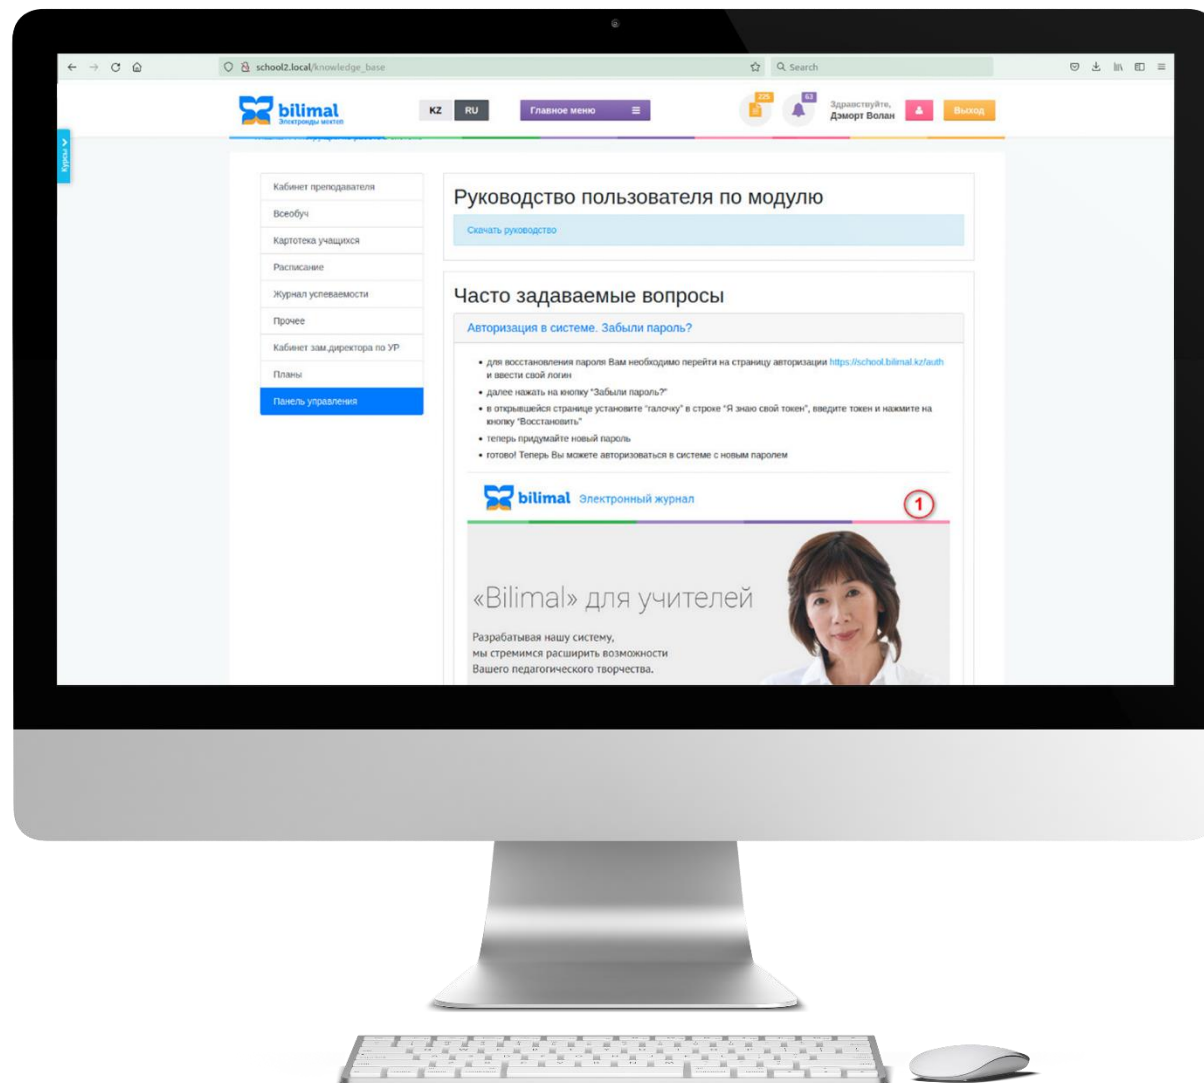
school2.local/knowledge_base

Search

bilimal
Электронды мектеп

KZ RU

Главное меню

225

63

Здравствуйте,
Дэморт Волан

Выход

Курсы

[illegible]

Кабинет преподавателя

Всеобуч

Картотека учащихся

Расписание

Журнал успеваемости

Прочее

Кабинет зам.директора по УР

Планы

Панель управления

Руководство пользователя по модулю

Скачать руководство

Часто задаваемые вопросы

Авторизация в системе. Забыли пароль?

• для восстановления пароля Вам необходимо перейти на страницу авторизации https://school.bilimal.kz/auth и ввести свой логин
• далее нажать на кнопку "Забыли пароль?"
• в открывшейся странице установите "галочку" в строке "Я знаю свой токен", введите токен и нажмите на кнопку "Восстановить"
• теперь придумайте новый пароль
• готово! Теперь Вы можете авторизоваться в системе с новым паролем

bilimal Электронный журнал

1

«Bilimal» для учителей

Разрабатывая нашу систему,
мы стремимся расширить возможности
Вашего педагогического творчества.